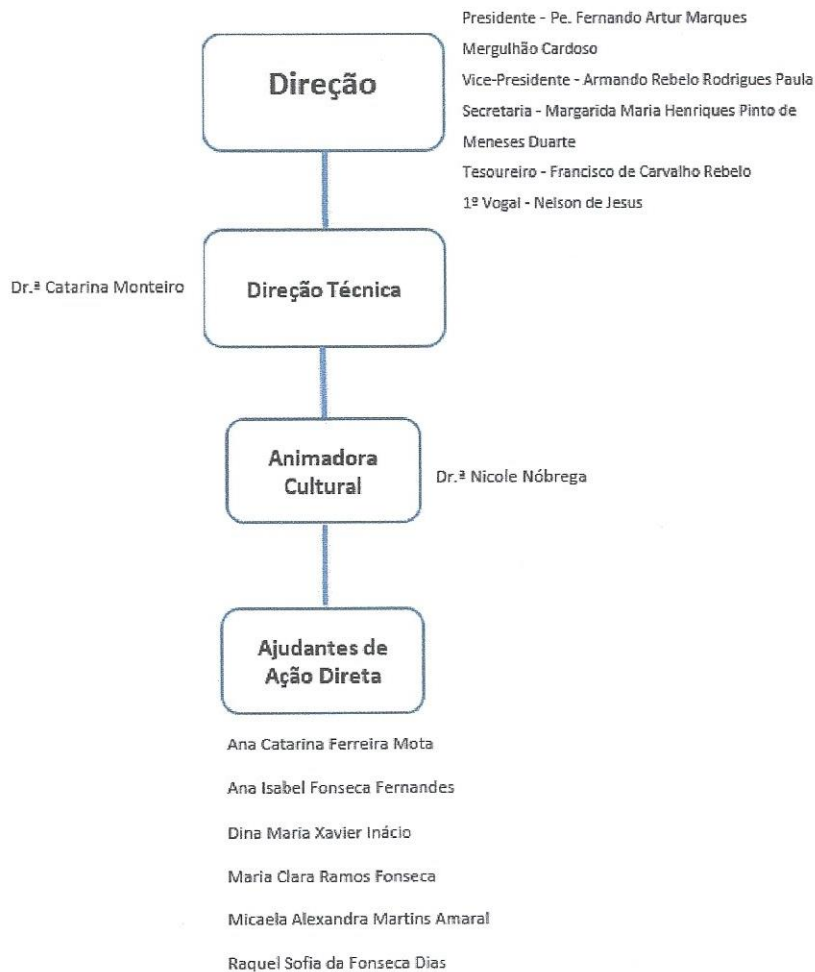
Direção

Presidente - Pe. Fernando Artur Marques Mergulhão Cardoso
Vice-Presidente - Armando Rebelo Rodrigues Paula
Secretaria - Margarida Maria Henriques Pinto de Meneses Duarte
Tesoureiro - Francisco de Carvalho Rebelo
1º Vogal - Nelson de Jesus

Dr.ª Catarina Monteiro

Direção Técnica

Animadora Cultural

Dr.ª Nicole Nóbrega

Ajudantes de Ação Direta

Ana Catarina Ferreira Mota

Ana Isabel Fonseca Fernandes

Dina Maria Xavier Inácio

Maria Clara Ramos Fonseca

Micaela Alexandra Martins Amaral

Raquel Sofia da Fonseca Dias